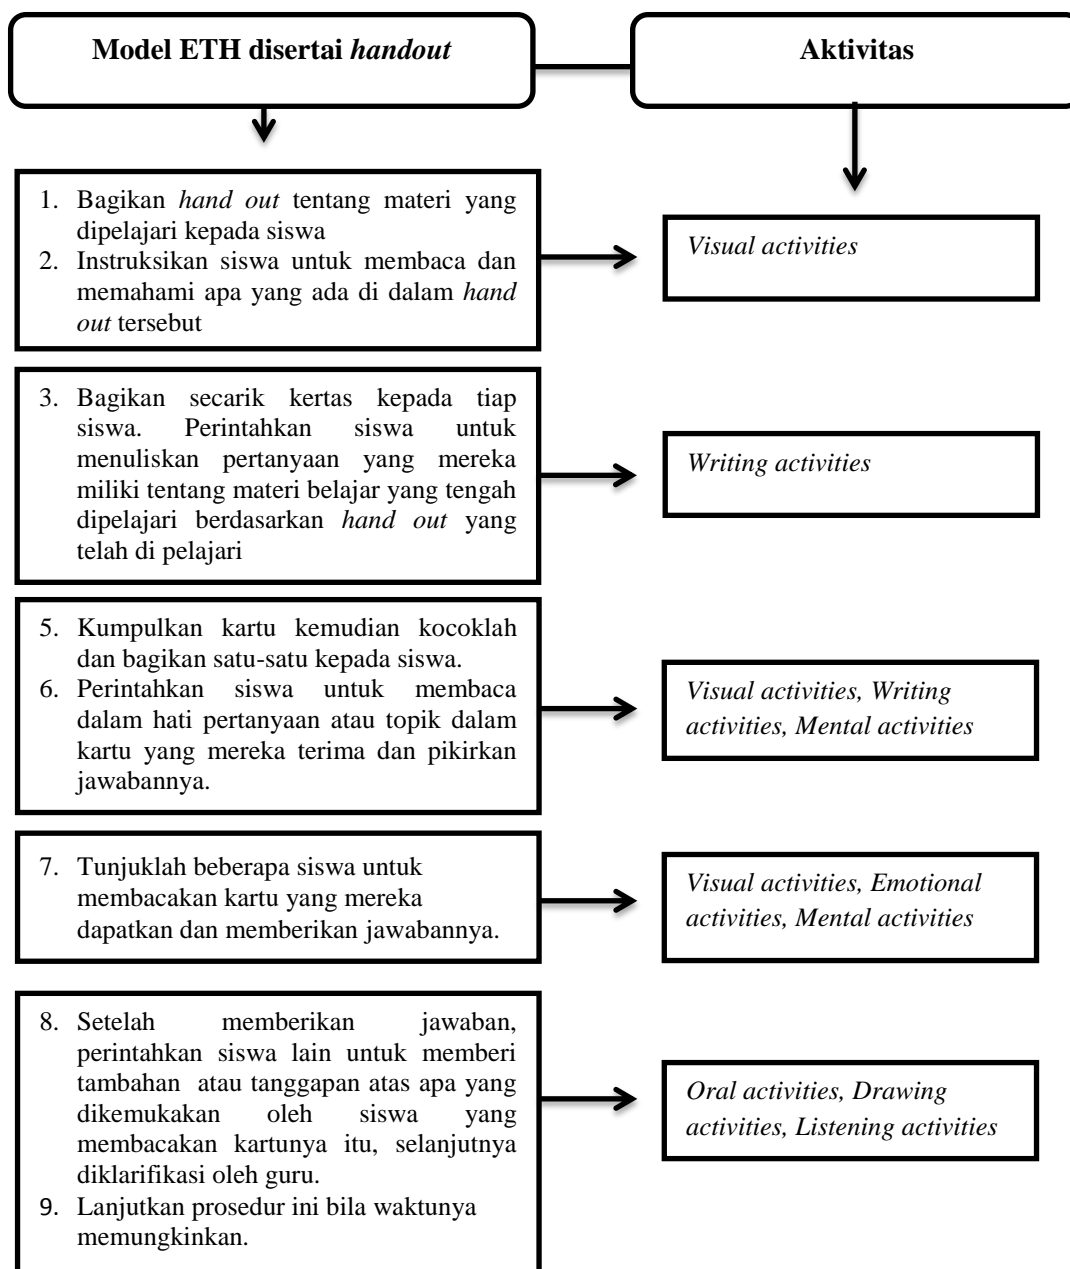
Model ETH disertai *handout*

Aktivitas

1. Bagikan *hand out* tentang materi yang dipelajari kepada siswa
2. Instruksikan siswa untuk membaca dan memahami apa yang ada di dalam *hand out* tersebut

*Visual activities*

3. Bagikan secarik kertas kepada tiap siswa. Perintahkan siswa untuk menuliskan pertanyaan yang mereka miliki tentang materi belajar yang tengah dipelajari berdasarkan *hand out* yang telah di pelajari

*Writing activities*

5. Kumpulkan kartu kemudian kocoklah dan bagikan satu-satu kepada siswa.
6. Perintahkan siswa untuk membaca dalam hati pertanyaan atau topik dalam kartu yang mereka terima dan pikirkan jawabannya.

*Visual activities, Writing activities, Mental activities*

7. Tunjuklah beberapa siswa untuk membacakan kartu yang mereka dapatkan dan memberikan jawabannya.

*Visual activities, Emotional activities, Mental activities*

8. Setelah memberikan jawaban, perintahkan siswa lain untuk memberi tambahan atau tanggapan atas apa yang dikemukakan oleh siswa yang membacakan kartunya itu, selanjutnya diklarifikasi oleh guru.
9. Lanjutkan prosedur ini bila waktunya memungkinkan.

*Oral activities, Drawing activities, Listening activities*